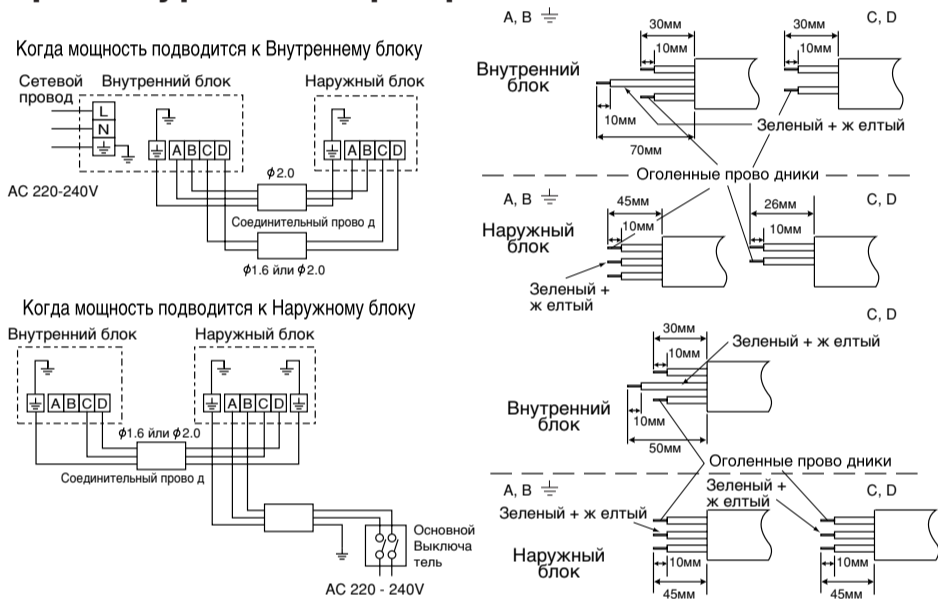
Когда мощность подводится к Внутреннему блоку

Сетевой провод

L
N
$\perp$

Внутренний блок

$\perp$ A B C D

Наружный блок

$\perp$ A B C D

$\phi 2.0$

AC 220-240V

Соединительный прово д

$\phi 1.6$ йли $\phi 2.0$

Когда мощность подводится к Наружному блоку

Внутренний блок

$\perp$ A B C D

Наружный блок

$\perp$ A B C D $\perp$

$\phi 1.6$ йли $\phi 2.0$

Соединительный прово д

Основной Выключа тель

AC 220 - 240V

A, B $\perp$

30мм
10мм

Внутренний блок

10мм

70мм

30мм
10мм

C, D

Зеленый + ж елтый

Оголенные прово дники

A, B $\perp$

45мм
10мм

Наружный блок

Зеленый + ж елтый

26мм
10мм

C, D

C, D

30мм
10мм

Зеленый + ж елтый

Внутренний блок

10мм

50мм

Оголенные прово дники

A, B $\perp$

Зеленый + ж елтый

Наружный блок

10мм
45мм

Зеленый + ж елтый

C, D

10мм
45мм